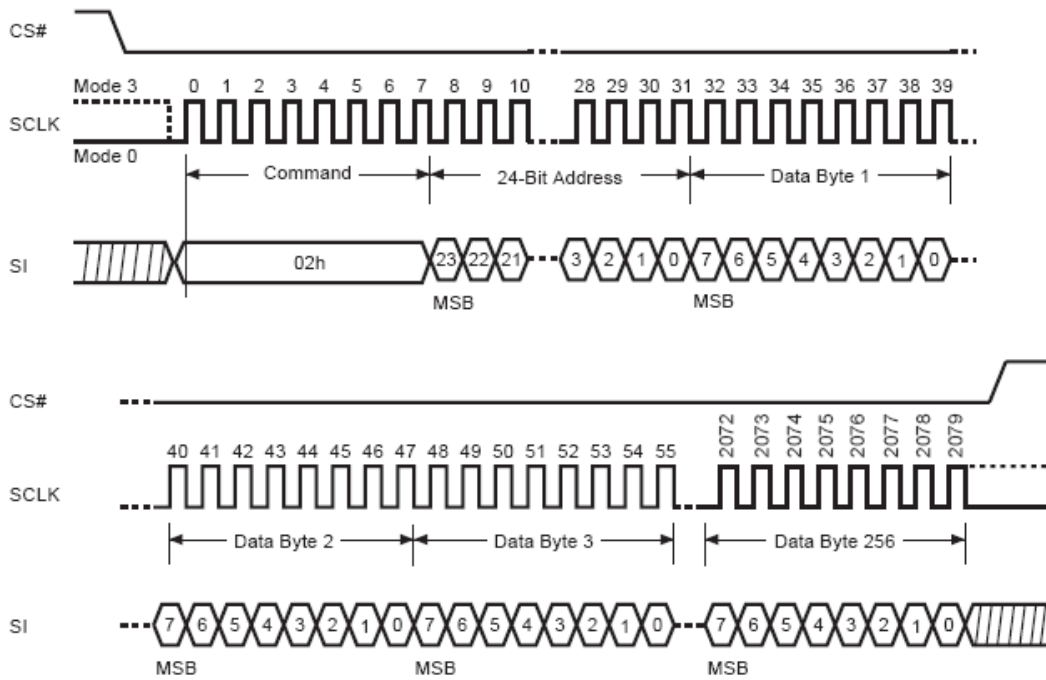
CS#

Mode 3
0 1 2 3 4 5 6 7 8 9 10 28 29 30 31 32 33 34 35 36 37 38 39
SCLK
Mode 0

Command
24-Bit Address
Data Byte 1

SI
02h
23 22 21 3 2 1 0 7 6 5 4 3 2 1 0
MSB
MSB

CS#

40 41 42 43 44 45 46 47 48 49 50 51 52 53 54 55
2072 2073 2074 2075 2076 2077 2078 2079
SCLK

Data Byte 2
Data Byte 3
Data Byte 256

SI
7 6 5 4 3 2 1 0 7 6 5 4 3 2 1 0 7 6 5 4 3 2 1 0
MSB
MSB
MSB